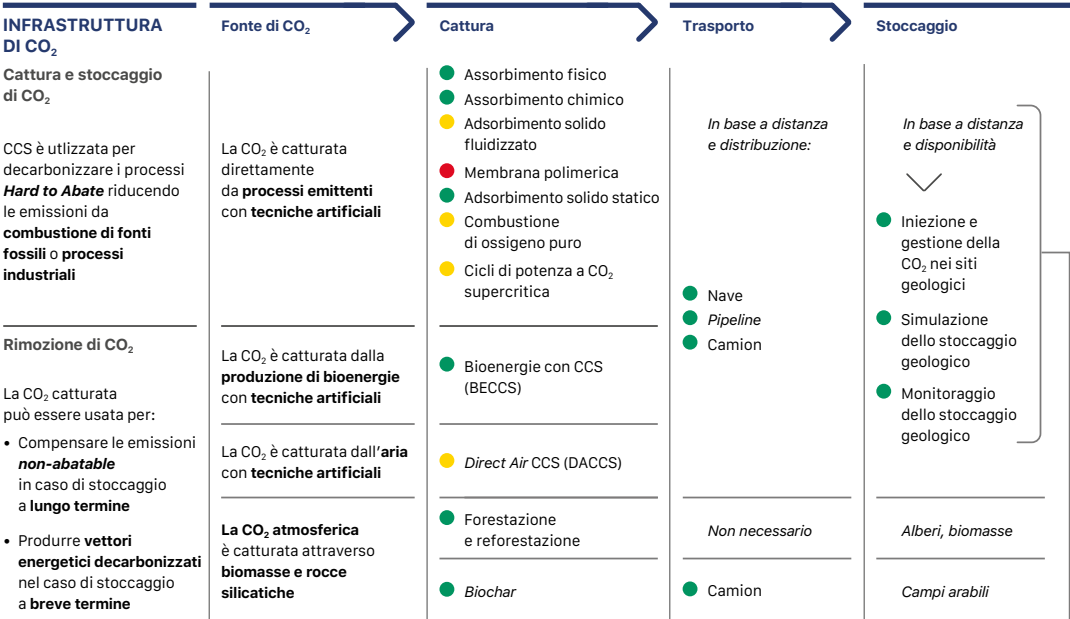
| INFRASTRUTTURA DI $CO_2$ | Fonte di $CO_2$ | Cattura | Trasporto | Stoccaggio |
|---|---|---|---|---|
| **Cattura e stoccaggio di $CO_2$**<br><br>CCS è utlizzata per decarbonizzare i processi ***Hard to Abate*** riducendo le emissioni da **combustione di fonti fossili** o **processi industriali** | La $CO_2$ è catturata direttamente da **processi emittenti** con **tecniche artificiali** | Assorbimento fisico<br>Assorbimento chimico<br>Adsorbimento solido fluidizzato<br>Membrana polimerica<br>Adsorbimento solido statico<br>Combustione di ossigeno puro<br>Cicli di potenza a $CO_2$ supercritica | *In base a distanza e distribuzione:*<br><br>Nave<br>*Pipeline*<br>Camion | *In base a distanza e disponibilità*<br><br>Iniezione e gestione della $CO_2$ nei siti geologici<br>Simulazione dello stoccaggio geologico<br>Monitoraggio dello stoccaggio geologico |
| **Rimozione di $CO_2$**<br><br>La $CO_2$ catturata può essere usata per:<br>• Compensare le emissioni ***non-abatable*** in caso di stoccaggio a **lungo termine**<br>• Produrre **vettori energetici decarbonizzati** nel caso di stoccaggio a **breve termine** | La $CO_2$ è catturata dalla **produzione di bioenergie** con **tecniche artificiali** | Bioenergie con CCS (BECCS) | | |
| | La $CO_2$ è catturata dall'**aria** con **tecniche artificiali** | *Direct Air* CCS (DACCS) | | |
| | **La $CO_2$ atmosferica** è catturata attraverso **biomasse e rocce silicatiche** | Forestazione e reforestazione | *Non necessario* | *Alberi, biomasse* |
| | | *Biochar* | Camion | *Campi arabili* |